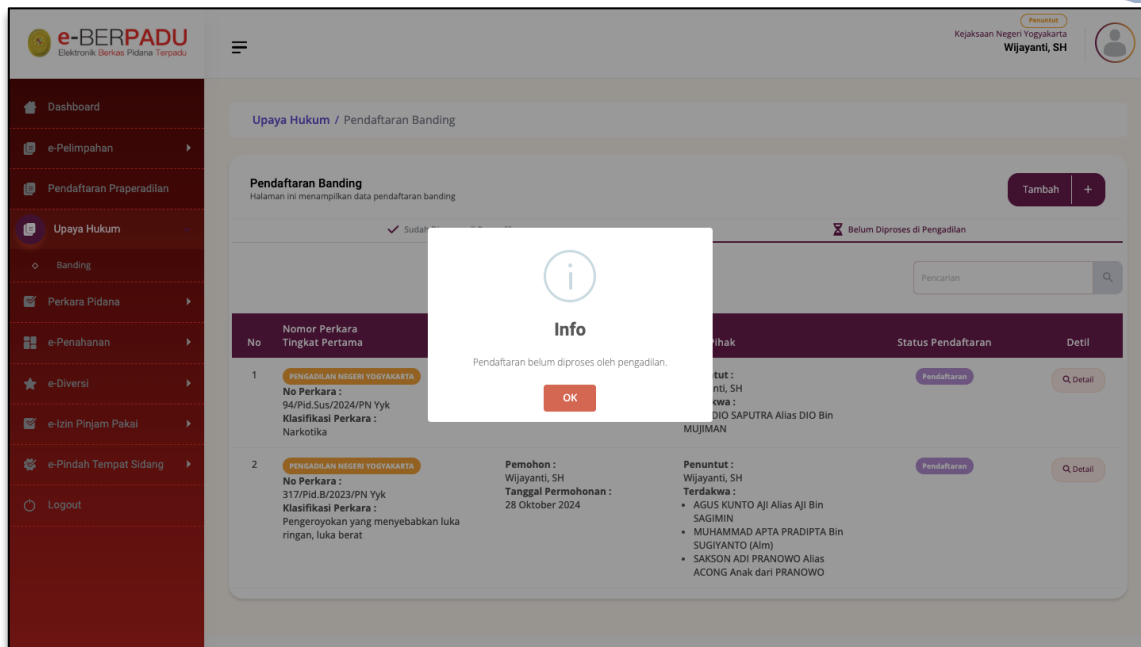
e-BERPADU
Elektronik Berkas Pidana Terpadu

Penuntut
Kejaksaan Negeri Yogyakarta
Wijayanti, SH

Dashboard
e-Pelimpahan
Pendaftaran Praperadilan
Upaya Hukum
Banding
Perkara Pidana
e-Penahanan
e-Diversi
e-Izin Pinjam Pakai
e-Pindah Tempat Sidang
Logout

Upaya Hukum / Pendaftaran Banding

Pendaftaran Banding
Halaman ini menampilkan data pendaftaran banding

Tambah +

Sudah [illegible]
Belum Diproses di Pengadilan

Pencarian

| No | Nomor Perkara Tingkat Pertama | | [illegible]Pihak | Status Pendaftaran | Detil |
|---|---|---|---|---|---|
| 1 | PENGADILAN NEGERI YOGYAKARTA No Perkara : 94/Pid.Sus/2024/PN Yyk Klasifikasi Perkara : Narkotika | | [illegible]tut : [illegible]nti, SH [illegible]kwa : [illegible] DIO SAPUTRA Alias DIO Bin MUJIMAN | Pendaftaran | Detail |
| 2 | PENGADILAN NEGERI YOGYAKARTA No Perkara : 317/Pid.B/2023/PN Yyk Klasifikasi Perkara : Pengeroyokan yang menyebabkan luka ringan, luka berat | Pemohon : Wijayanti, SH Tanggal Permohonan : 28 Oktober 2024 | Penuntut : Wijayanti, SH Terdakwa : • AGUS KUNTO AJI Alias AJI Bin SAGIMIN • MUHAMMAD APTA PRADIPTA Bin SUGIYANTO (Alm) • SAKSON ADI PRANOWO Alias ACONG Anak dari PRANOWO | Pendaftaran | Detail |

Info
Pendaftaran belum diproses oleh pengadilan.
OK